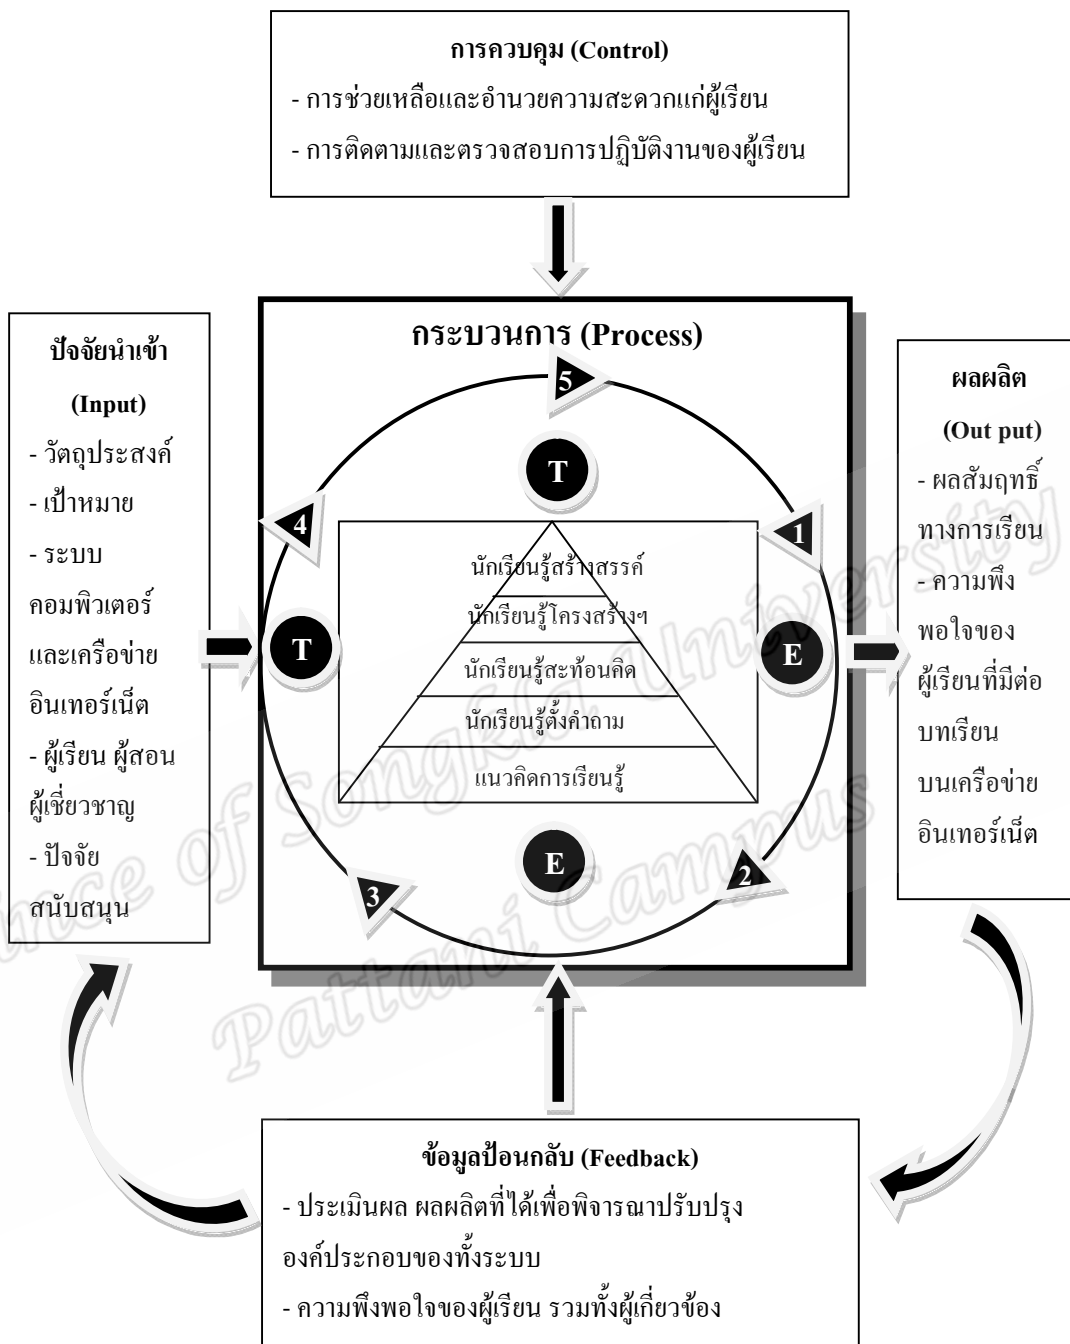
การควบคุม (Control)
- การช่วยเหลือและอำนวยความสะดวกแก่ผู้เรียน
- การติดตามและตรวจสอบการปฏิบัติงานของผู้เรียน

ปัจจัยนำเข้า
(Input)
- วัตถุประสงค์
- เป้าหมาย
- ระบบคอมพิวเตอร์และเครือข่ายอินเทอร์เน็ต
- ผู้เรียน ผู้สอน ผู้เชี่ยวชาญ
- ปัจจัยสนับสนุน

กระบวนการ (Process)
5
T
4
1
นักเรียนรู้สร้างสรรค์
นักเรียนรู้โครงสร้างฯ
T
E
นักเรียนรู้สะท้อนคิด
นักเรียนรู้ตั้งคำถาม
แนวคิดการเรียนรู้
E
3
2

ผลผลิต
(Out put)
- ผลสัมฤทธิ์ทางการเรียน
- ความพึงพอใจของผู้เรียนที่มีต่อบทเรียนบนเครือข่ายอินเทอร์เน็ต

ข้อมูลป้อนกลับ (Feedback)
- ประเมินผล ผลผลิตที่ได้เพื่อพิจารณาปรับปรุงองค์ประกอบของทั้งระบบ
- ความพึงพอใจของผู้เรียน รวมทั้งผู้เกี่ยวข้อง

Prince of Songkla University
Pattani Campus